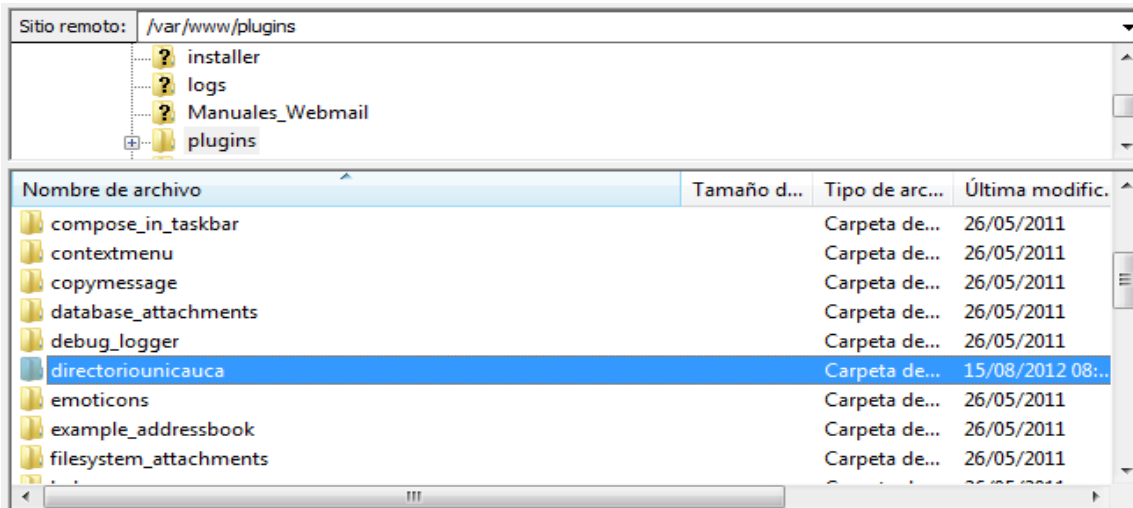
Sitio remoto: /var/www/plugins

installer
logs
Manuales_Webmail
plugins

| Nombre de archivo | Tamaño d... | Tipo de arc... | Última modific. |
|---|---|---|---|
| compose_in_taskbar | | Carpeta de... | 26/05/2011 |
| contextmenu | | Carpeta de... | 26/05/2011 |
| copymessage | | Carpeta de... | 26/05/2011 |
| database_attachments | | Carpeta de... | 26/05/2011 |
| debug_logger | | Carpeta de... | 26/05/2011 |
| directoriounicauca | | Carpeta de... | 15/08/2012 08:... |
| emoticons | | Carpeta de... | 26/05/2011 |
| example_addressbook | | Carpeta de... | 26/05/2011 |
| filesystem_attachments | | Carpeta de... | 26/05/2011 |
| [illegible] | | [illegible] | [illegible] |